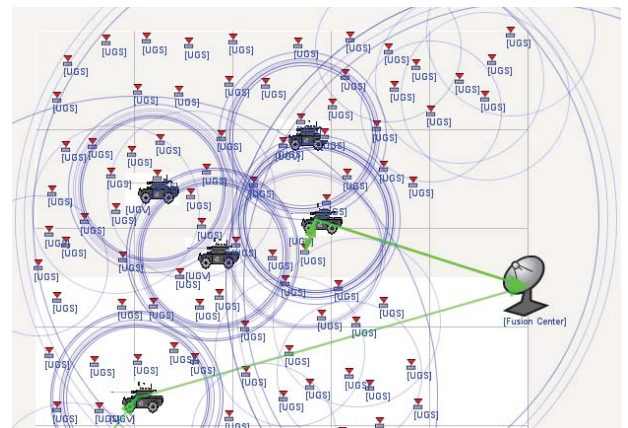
[UGS] [UGS] [UGS] [UGS] [UGS] [UGS] [UGS]
[UGS] [UGS] [UGS] [UGS]
[UGS] [UGS] [UGS] [UGS] [UGS] [UGS] [UGS]
[UGS] [UGS] [UGS] [UGS]
[UGS] [UGS] [UGS] [UGS] [UGS] [UGS]
[UGS] [UGS] [UGS] [UGS] [UGS] [UGS] [UGS]
[UGS] [UGS] [UGS] [UGS] [UGS] [UGS]
[UGV] [UGS] [UGS] [UGS]
[UGS] [UGS] [UGS] [UGS] [UGS]
[UGS] [UGS] [UGV] [UGS] [UGS] [UGS]
[UGS] [UGS] [UGS] [UGS] [UGS]
[UGS] [UGS] [UGS] [UGS]
[Fusion Center]
[UGS] [UGS] [UGS] [UGS] [UGS]
[UGS] [UGS] [UGS] [UGS] [UGS] [UGS]
[UGS] [UGS] [UGS] [UGS] [UGS]
[UGS] [UGV] [UGS] [UGS] [UGS]